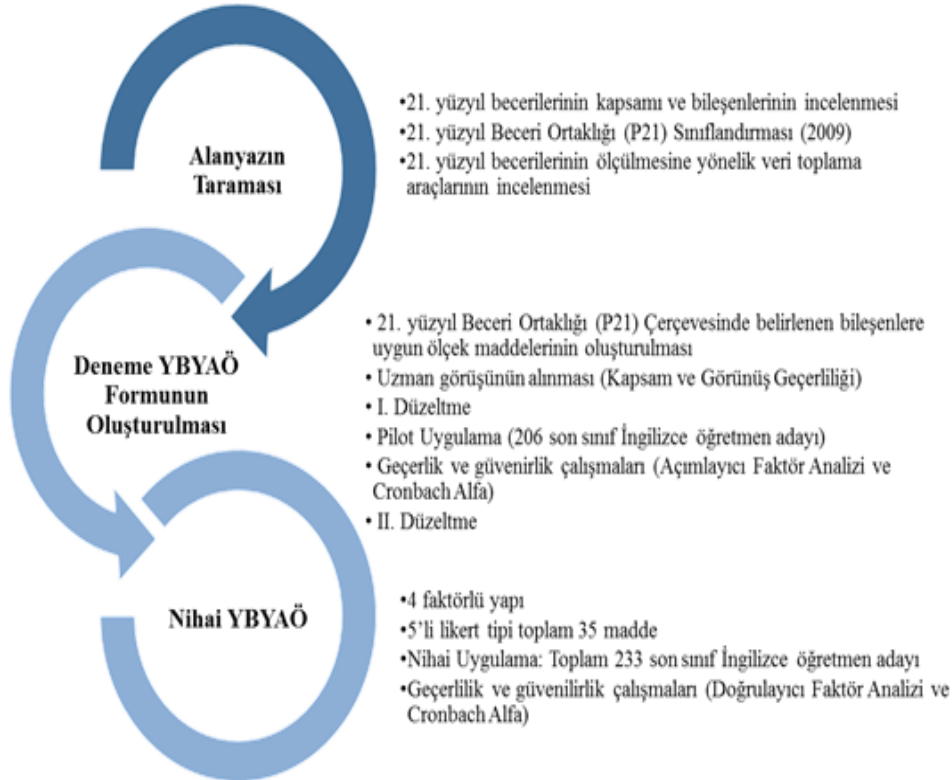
Alanyazın Taraması

•21. yüzyıl becerilerinin kapsamı ve bileşenlerinin incelenmesi
•21. yüzyıl Beceri Ortaklığı (P21) Sınıflandırması (2009)
•21. yüzyıl becerilerinin ölçülmesine yönelik veri toplama araçlarının incelenmesi

Deneme YBYAÖ Formunun Oluşturulması

• 21. yüzyıl Beceri Ortaklığı (P21) Çerçevesinde belirlenen bileşenlere uygun ölçek maddelerinin oluşturulması
• Uzman görüşünün alınması (Kapsam ve Görünüş Geçerliliği)
• I. Düzeltme
• Pilot Uygulama (206 son sınıf İngilizce öğretmen adayı)
• Geçerlik ve güvenirlik çalışmaları (Açımlayıcı Faktör Analizi ve Cronbach Alfa)
• II. Düzeltme

Nihai YBYAÖ

•4 faktörlü yapı
•5'li likert tipi toplam 35 madde
•Nihai Uygulama: Toplam 233 son sınıf İngilizce öğretmen adayı
•Geçerlilik ve güvenilirlik çalışmaları (Doğrulayıcı Faktör Analizi ve Cronbach Alfa)